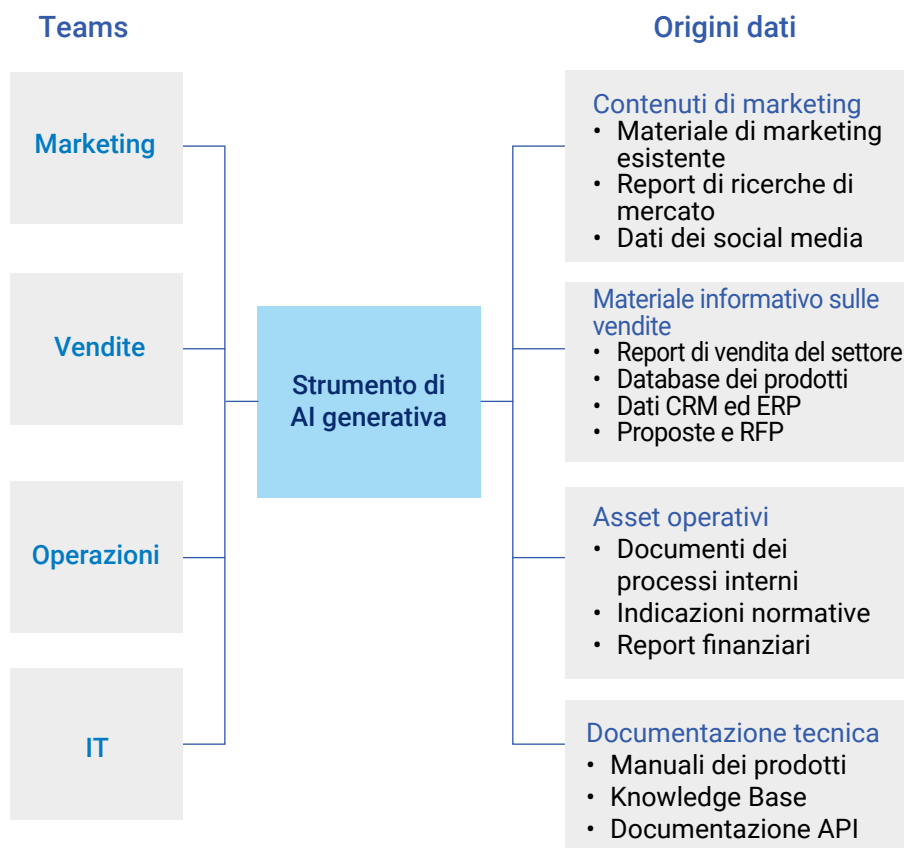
Teams

Marketing

Vendite

Operazioni

IT

Strumento di AI generativa

Origini dati

Contenuti di marketing
• Materiale di marketing esistente
• Report di ricerche di mercato
• Dati dei social media

Materiale informativo sulle vendite
• Report di vendita del settore
• Database dei prodotti
• Dati CRM ed ERP
• Proposte e RFP

Asset operativi
• Documenti dei processi interni
• Indicazioni normative
• Report finanziari

Documentazione tecnica
• Manuali dei prodotti
• Knowledge Base
• Documentazione API